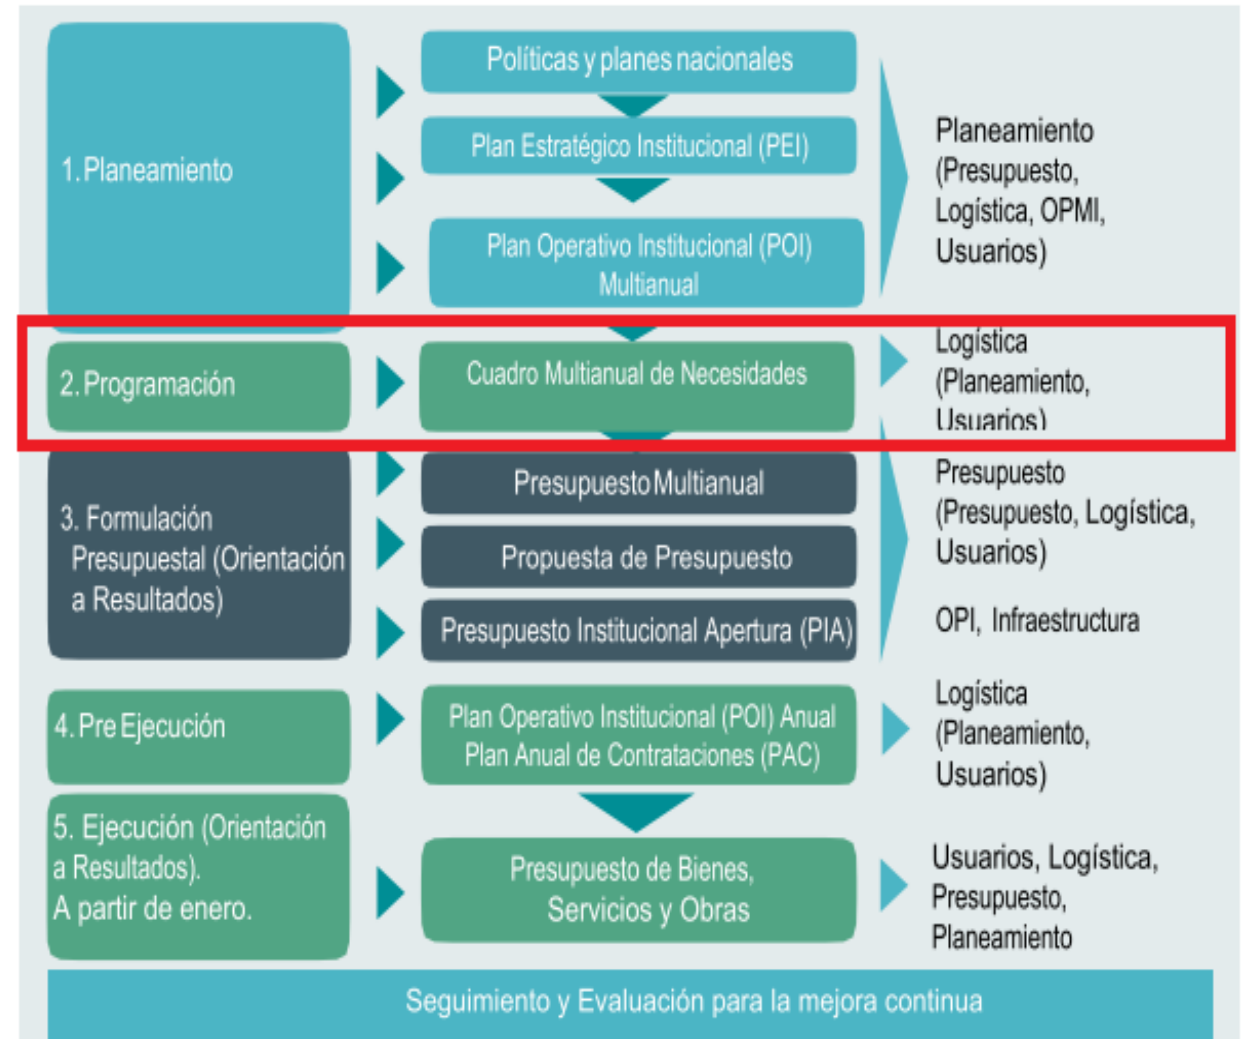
1. Planeamiento

Políticas y planes nacionales

Plan Estratégico Institucional (PEI)

Plan Operativo Institucional (POI) Multianual

Planeamiento (Presupuesto, Logística, OPMI, Usuarios)

2. Programación

Cuadro Multianual de Necesidades

Logística (Planeamiento, Usuarios)

3. Formulación Presupuestal (Orientación a Resultados)

Presupuesto Multianual

Propuesta de Presupuesto

Presupuesto Institucional Apertura (PIA)

Presupuesto (Presupuesto, Logística, Usuarios)

OPI, Infraestructura

4. Pre Ejecución

Plan Operativo Institucional (POI) Anual
Plan Anual de Contrataciones (PAC)

Logística (Planeamiento, Usuarios)

5. Ejecución (Orientación a Resultados).
A partir de enero.

Presupuesto de Bienes, Servicios y Obras

Usuarios, Logística, Presupuesto, Planeamiento

Seguimiento y Evaluación para la mejora continua